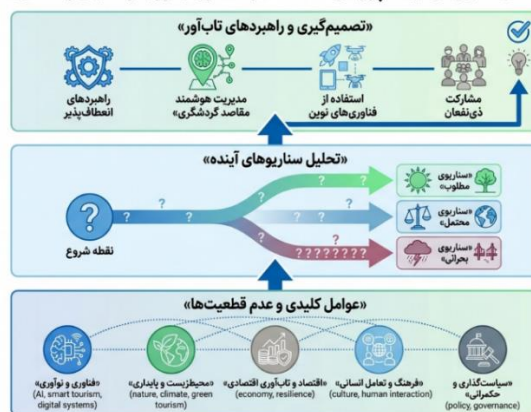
«تصمیم‌گیری و راهبردهای تاب‌آور»

مشارکت ذی‌نفعان

استفاده از فناوری‌های نوین

مدیریت هوشمند مقاصد گردشگری»

راهبردهای انعطاف‌پذیر

«تحلیل سناریوهای آینده»

نقطه شروع

?

?

?

?

?

???????

«سناریوی مطلوب»

«سناریوی محتمل»

«سناریوی بحرانی»

«عوامل کلیدی و عدم قطعیت‌ها»

«سیاست‌گذاری و حکمرانی» (policy, governance)

«فرهنگ و تعامل انسانی» (culture, human interaction)

«اقتصاد و تاب‌آوری اقتصادی» (economy, resilience)

«محیط‌زیست و پایداری» (nature, climate, green tourism)

«فناوری و نوآوری» (AI, smart tourism, digital systems)